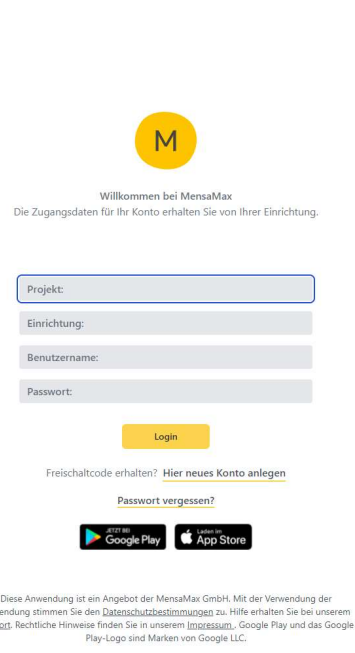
M

Willkommen bei MensaMax
Die Zugangsdaten für Ihr Konto erhalten Sie von Ihrer Einrichtung.

Projekt:

Einrichtung:

Benutzername:

Passwort:

Login

Freischaltcode erhalten? Hier neues Konto anlegen

Passwort vergessen?

JETZT BEI Google Play

Laden im App Store

Diese Anwendung ist ein Angebot der MensaMax GmbH. Mit der Verwendung der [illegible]endung stimmen Sie den Datenschutzbestimmungen zu. Hilfe erhalten Sie bei unserem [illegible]ort. Rechtliche Hinweise finden Sie in unserem Impressum . Google Play und das Google Play-Logo sind Marken von Google LLC.